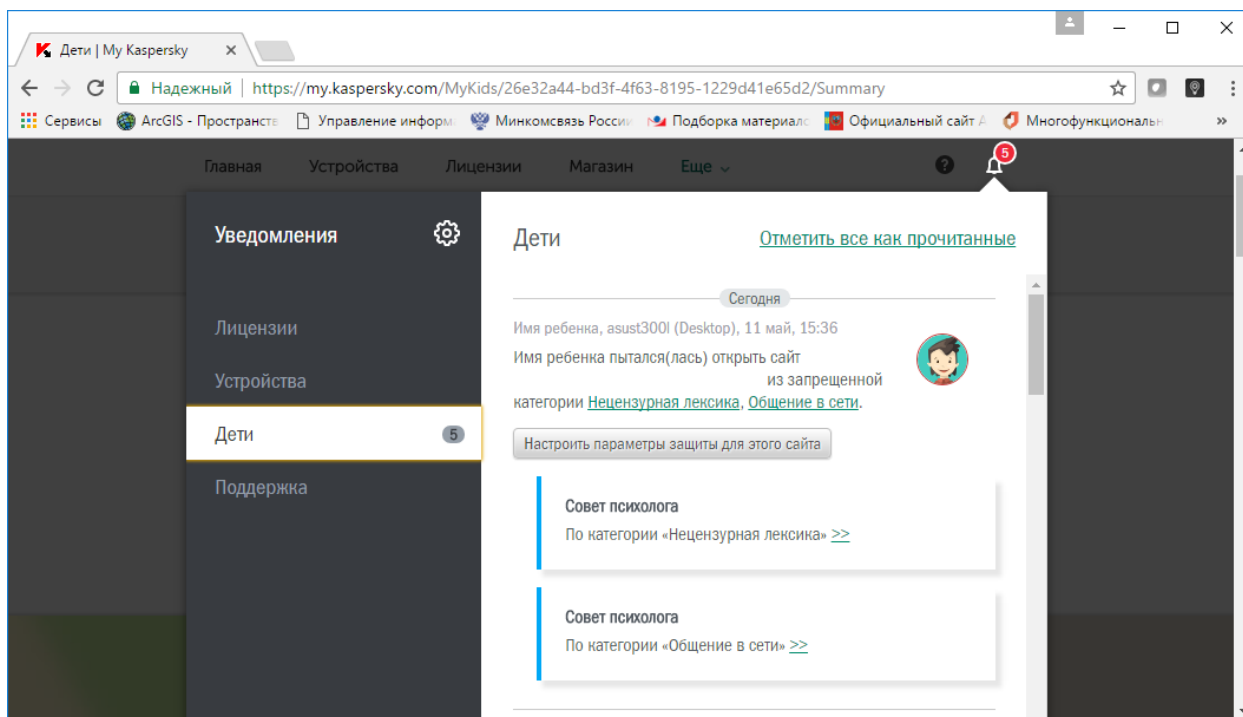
Дети | My Kaspersky ×

Надежный | https://my.kaspersky.com/MyKids/26e32a44-bd3f-4f63-8195-1229d41e65d2/Summary

Сервисы ArcGIS - Пространств Управление информ Минкомсвязь Росси Подборка материал Официальный сайт А Многофункциональн »

Главная Устройства Лицензии Магазин Еще

5

Уведомления

Лицензии

Устройства

Дети 5

Поддержка

Дети

Отметить все как прочитанные

Сегодня

Имя ребенка, asust300l (Desktop), 11 май, 15:36

Имя ребенка пытался(лась) открыть сайт из запрещенной категории Нецензурная лексика, Общение в сети.

Настроить параметры защиты для этого сайта

Совет психолога

По категории «Нецензурная лексика» >>

Совет психолога

По категории «Общение в сети» >>